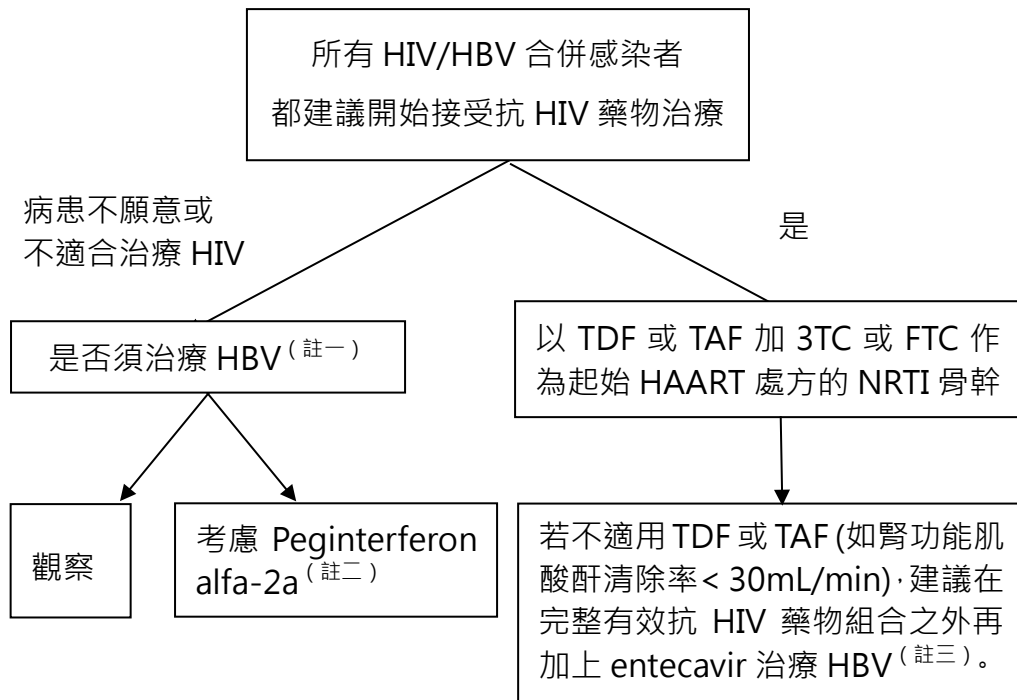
所有 HIV/HBV 合併感染者
都建議開始接受抗 HIV 藥物治療

病患不願意或
不適合治療 HIV

是

是否須治療 HBV$^{(註一)}$

以 TDF 或 TAF 加 3TC 或 FTC 作為起始 HAART 處方的 NRTI 骨幹

觀察

考慮 Peginterferon alfa-2a$^{(註二)}$

若不適用 TDF 或 TAF (如腎功能肌酸酐清除率< 30mL/min)，建議在完整有效抗 HIV 藥物組合之外再加上 entecavir 治療 HBV$^{(註三)}$。